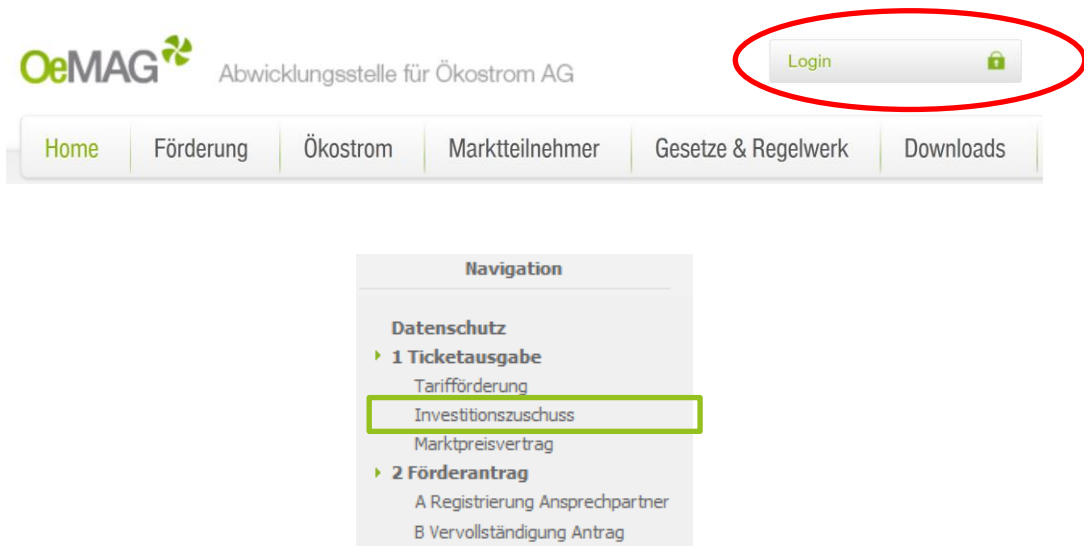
OeMAG Abwicklungsstelle für Ökostrom AG

Login

Home | Förderung | Ökostrom | Marktteilnehmer | Gesetze & Regelwerk | Downloads

Navigation

Datenschutz
1 Ticketausgabe
Tarifförderung
Investitionszuschuss
Marktpreisvertrag
2 Förderantrag
A Registrierung Ansprechpartner
B Vervollständigung Antrag